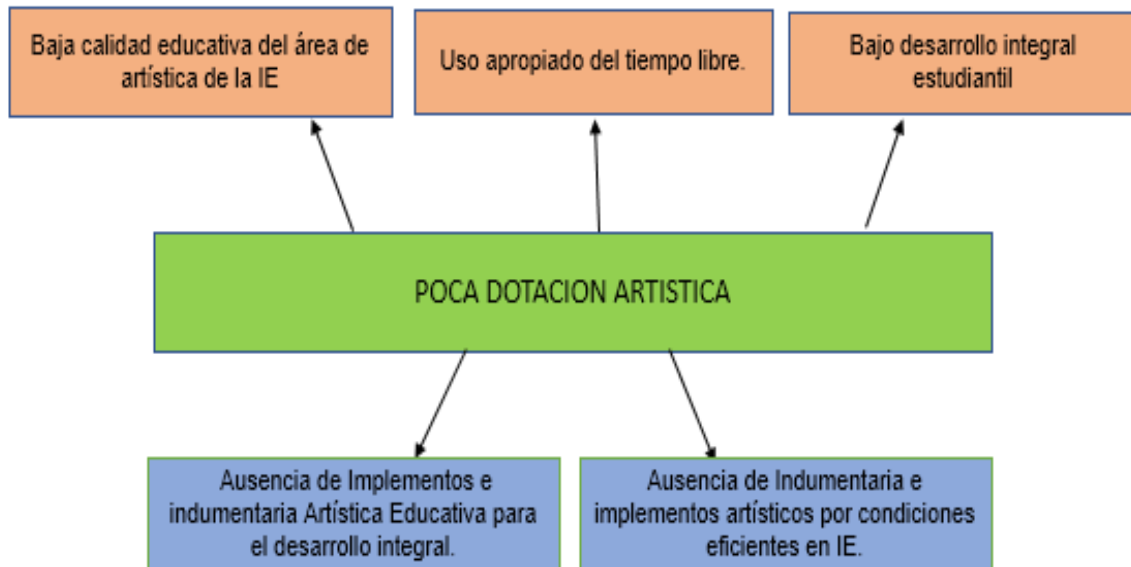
Baja calidad educativa del área de artística de la IE

Uso apropiado del tiempo libre.

Bajo desarrollo integral estudiantil

POCA DOTACION ARTISTICA

Ausencia de Implementos e indumentaria Artística Educativa para el desarrollo integral.

Ausencia de Indumentaria e implementos artísticos por condiciones eficientes en IE.